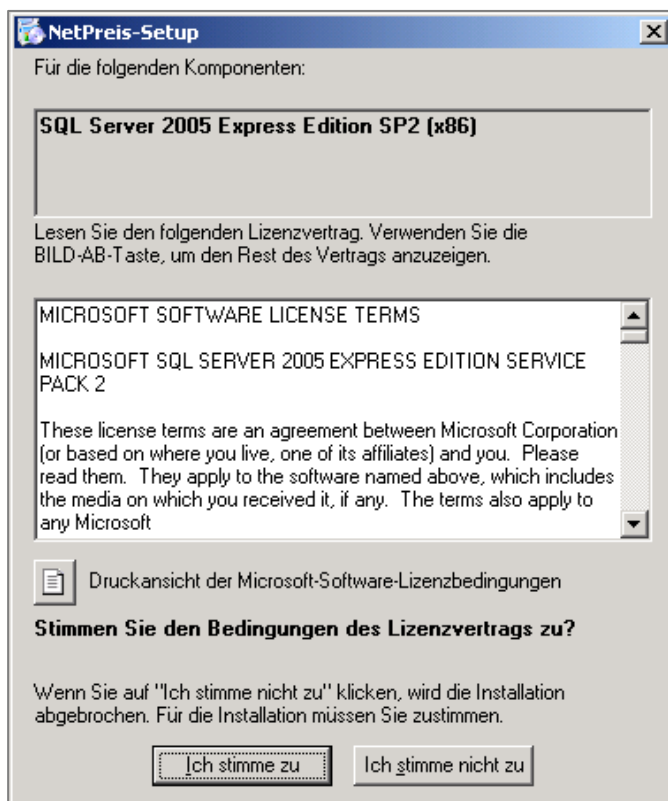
NetPreis-Setup

Für die folgenden Komponenten:

SQL Server 2005 Express Edition SP2 (x86)

Lesen Sie den folgenden Lizenzvertrag. Verwenden Sie die BILD-AB-Taste, um den Rest des Vertrags anzuzeigen.

MICROSOFT SOFTWARE LICENSE TERMS

MICROSOFT SQL SERVER 2005 EXPRESS EDITION SERVICE PACK 2

These license terms are an agreement between Microsoft Corporation (or based on where you live, one of its affiliates) and you. Please read them. They apply to the software named above, which includes the media on which you received it, if any. The terms also apply to any Microsoft

Druckansicht der Microsoft-Software-Lizenzbedingungen

Stimmen Sie den Bedingungen des Lizenzvertrags zu?

Wenn Sie auf "Ich stimme nicht zu" klicken, wird die Installation abgebrochen. Für die Installation müssen Sie zustimmen.

Ich stimme zu

Ich stimme nicht zu